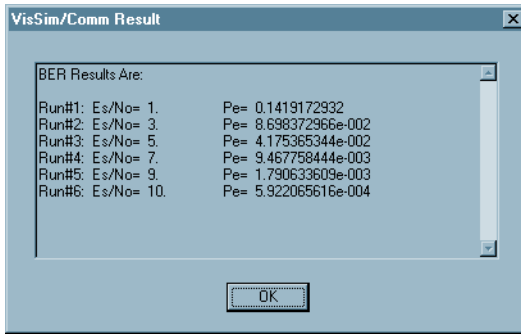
VisSim/Comm Result

BER Results Are:

Run#1: Es/No= 1. Pe= 0.1419172932
Run#2: Es/No= 3. Pe= 8.698372966e-002
Run#3: Es/No= 5. Pe= 4.175365344e-002
Run#4: Es/No= 7. Pe= 9.467758444e-003
Run#5: Es/No= 9. Pe= 1.790633609e-003
Run#6: Es/No= 10. Pe= 5.922065616e-004

OK